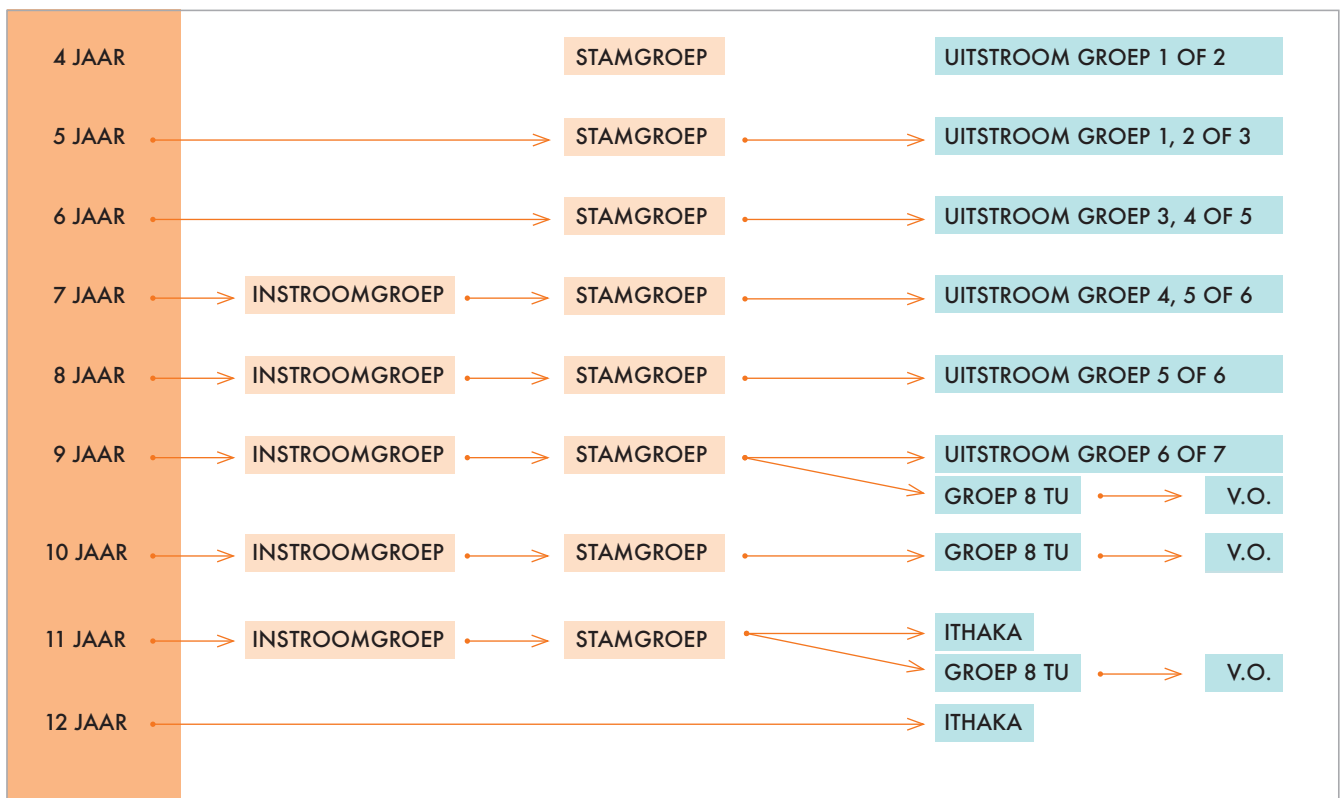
4 JAAR
STAMGROEP
UITSTROOM GROEP 1 OF 2

5 JAAR
STAMGROEP
UITSTROOM GROEP 1, 2 OF 3

6 JAAR
STAMGROEP
UITSTROOM GROEP 3, 4 OF 5

7 JAAR
INSTROOMGROEP
STAMGROEP
UITSTROOM GROEP 4, 5 OF 6

8 JAAR
INSTROOMGROEP
STAMGROEP
UITSTROOM GROEP 5 OF 6

9 JAAR
INSTROOMGROEP
STAMGROEP
UITSTROOM GROEP 6 OF 7
GROEP 8 TU
V.O.

10 JAAR
INSTROOMGROEP
STAMGROEP
GROEP 8 TU
V.O.

11 JAAR
INSTROOMGROEP
STAMGROEP
ITHAKA
GROEP 8 TU
V.O.

12 JAAR
ITHAKA